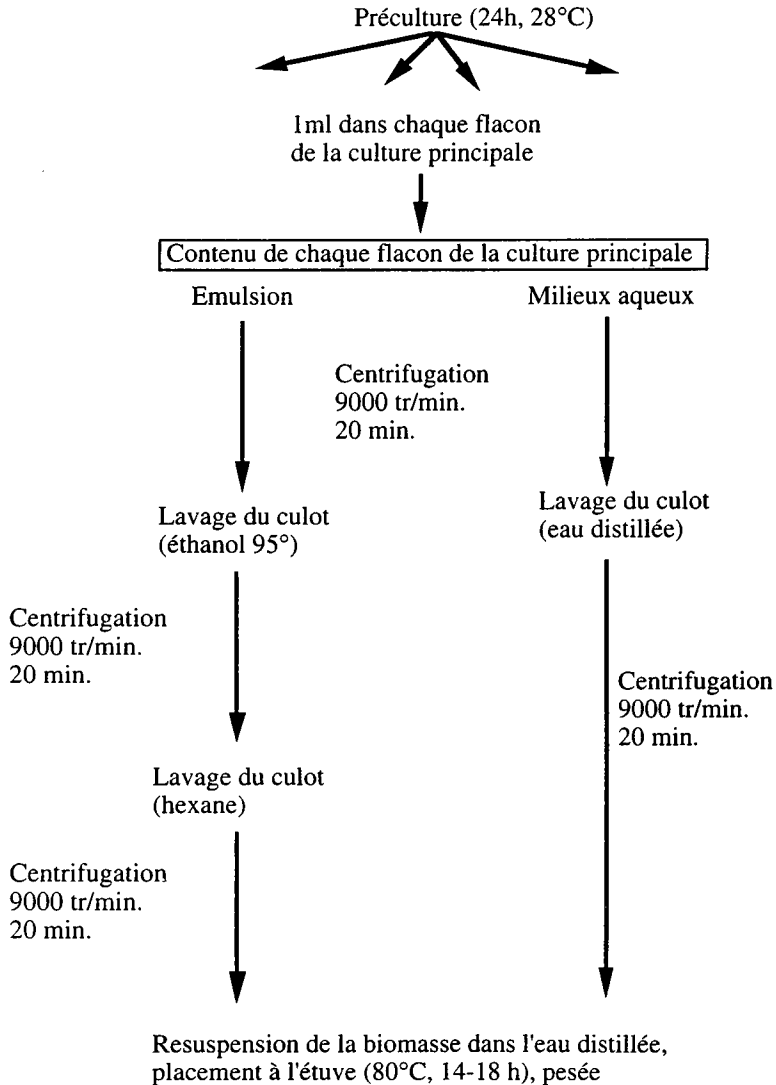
Préculture (24h, 28°C)

1ml dans chaque flacon de la culture principale

Contenu de chaque flacon de la culture principale

Emulsion

Milieux aqueux

Centrifugation
9000 tr/min.
20 min.

Lavage du culot
(éthanol 95°)

Lavage du culot
(eau distillée)

Centrifugation
9000 tr/min.
20 min.

Centrifugation
9000 tr/min.
20 min.

Lavage du culot
(hexane)

Centrifugation
9000 tr/min.
20 min.

Resuspension de la biomasse dans l'eau distillée, placement à l'étuve (80°C, 14-18 h), pesée